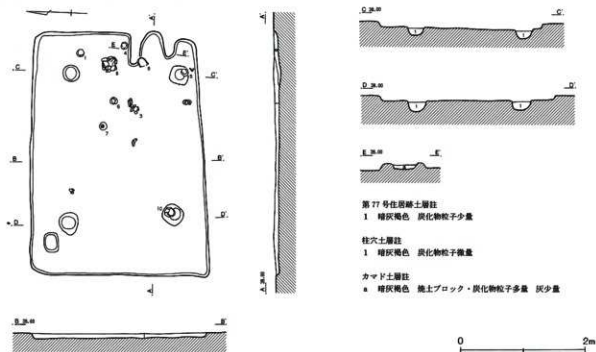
A'
E
E'
C
C'
B
B'
D
D'
A
A 38.00
B 38.00
B'
C 38.00
C'
D 38.00
D'
E 38.00
E'

第77号住居跡土層註
1 暗灰褐色 炭化物粒子少量

柱穴土層註
1 暗灰褐色 炭化物粒子微量

カマド土層註
a 暗灰褐色 焼土ブロック・炭化物粒子多量 灰少量

0
2m